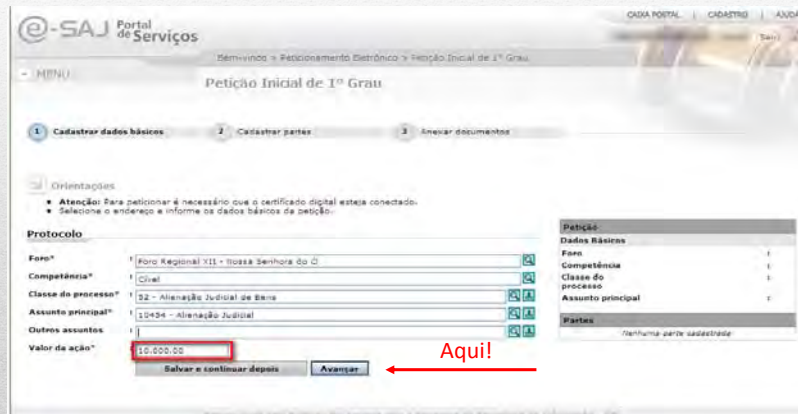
e-SAJ Portal de Serviços

CAIXA POSTAL | CADASTRO | AJUDA

Sair

Bem-vindo > Peticionamento Eletrônico > Petição Inicial de 1º Grau

- MENU

Petição Inicial de 1º Grau

1 Cadastrar dados básicos
2 Cadastrar partes
3 Anexar documentos

Orientações

- Atenção: Para peticionar é necessário que o certificado digital esteja conectado.
- Selecione o endereço e informe os dados básicos da petição.

Protocolo

Foro* | Foro Regional XII - Nossa Senhora do Ó
Competência* | Cível
Classe do processo* | 52 - Alienação Judicial de Bens
Assunto principal* | 10454 - Alienação Judicial
Outros assuntos |
Valor da ação* | 10.000,00

Salvar e continuar depois
Avançar

Aqui!

Petição
Dados Básicos
Foro :
Competência :
Classe do processo :
Assunto principal :

Partes
Nenhuma parte cadastrada